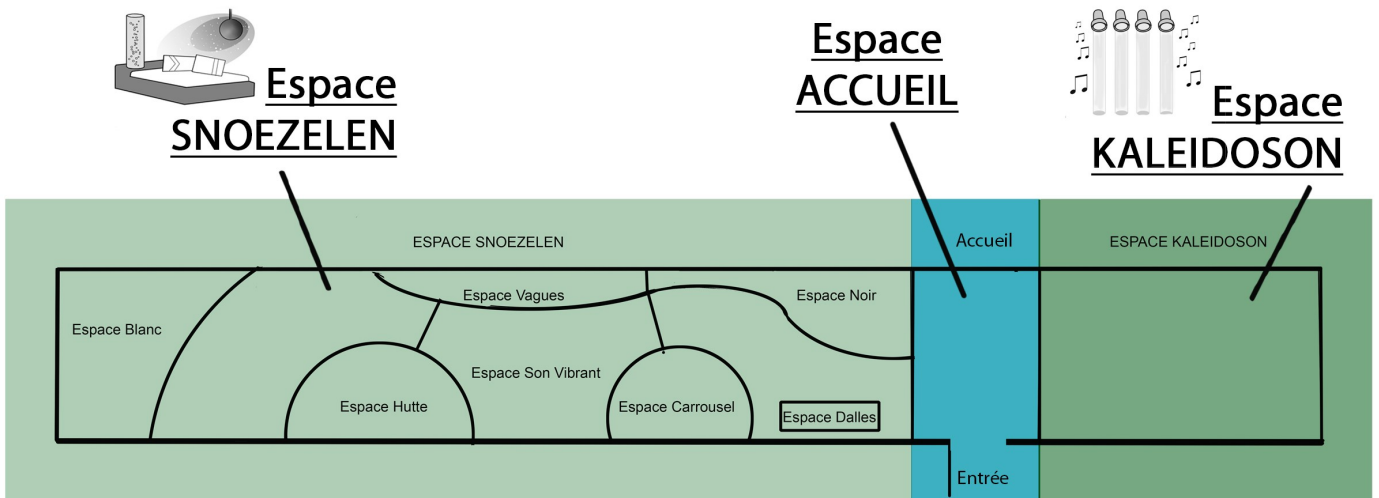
Espace SNOEZELEN

Espace ACCUEIL

Espace KALEIDOSON

ESPACE SNOEZELEN

Accueil

ESPACE KALEIDOSON

Espace Vagues

Espace Noir

Espace Blanc

Espace Son Vibrant

Espace Hutte

Espace Carrousel

Espace Dalles

Entrée